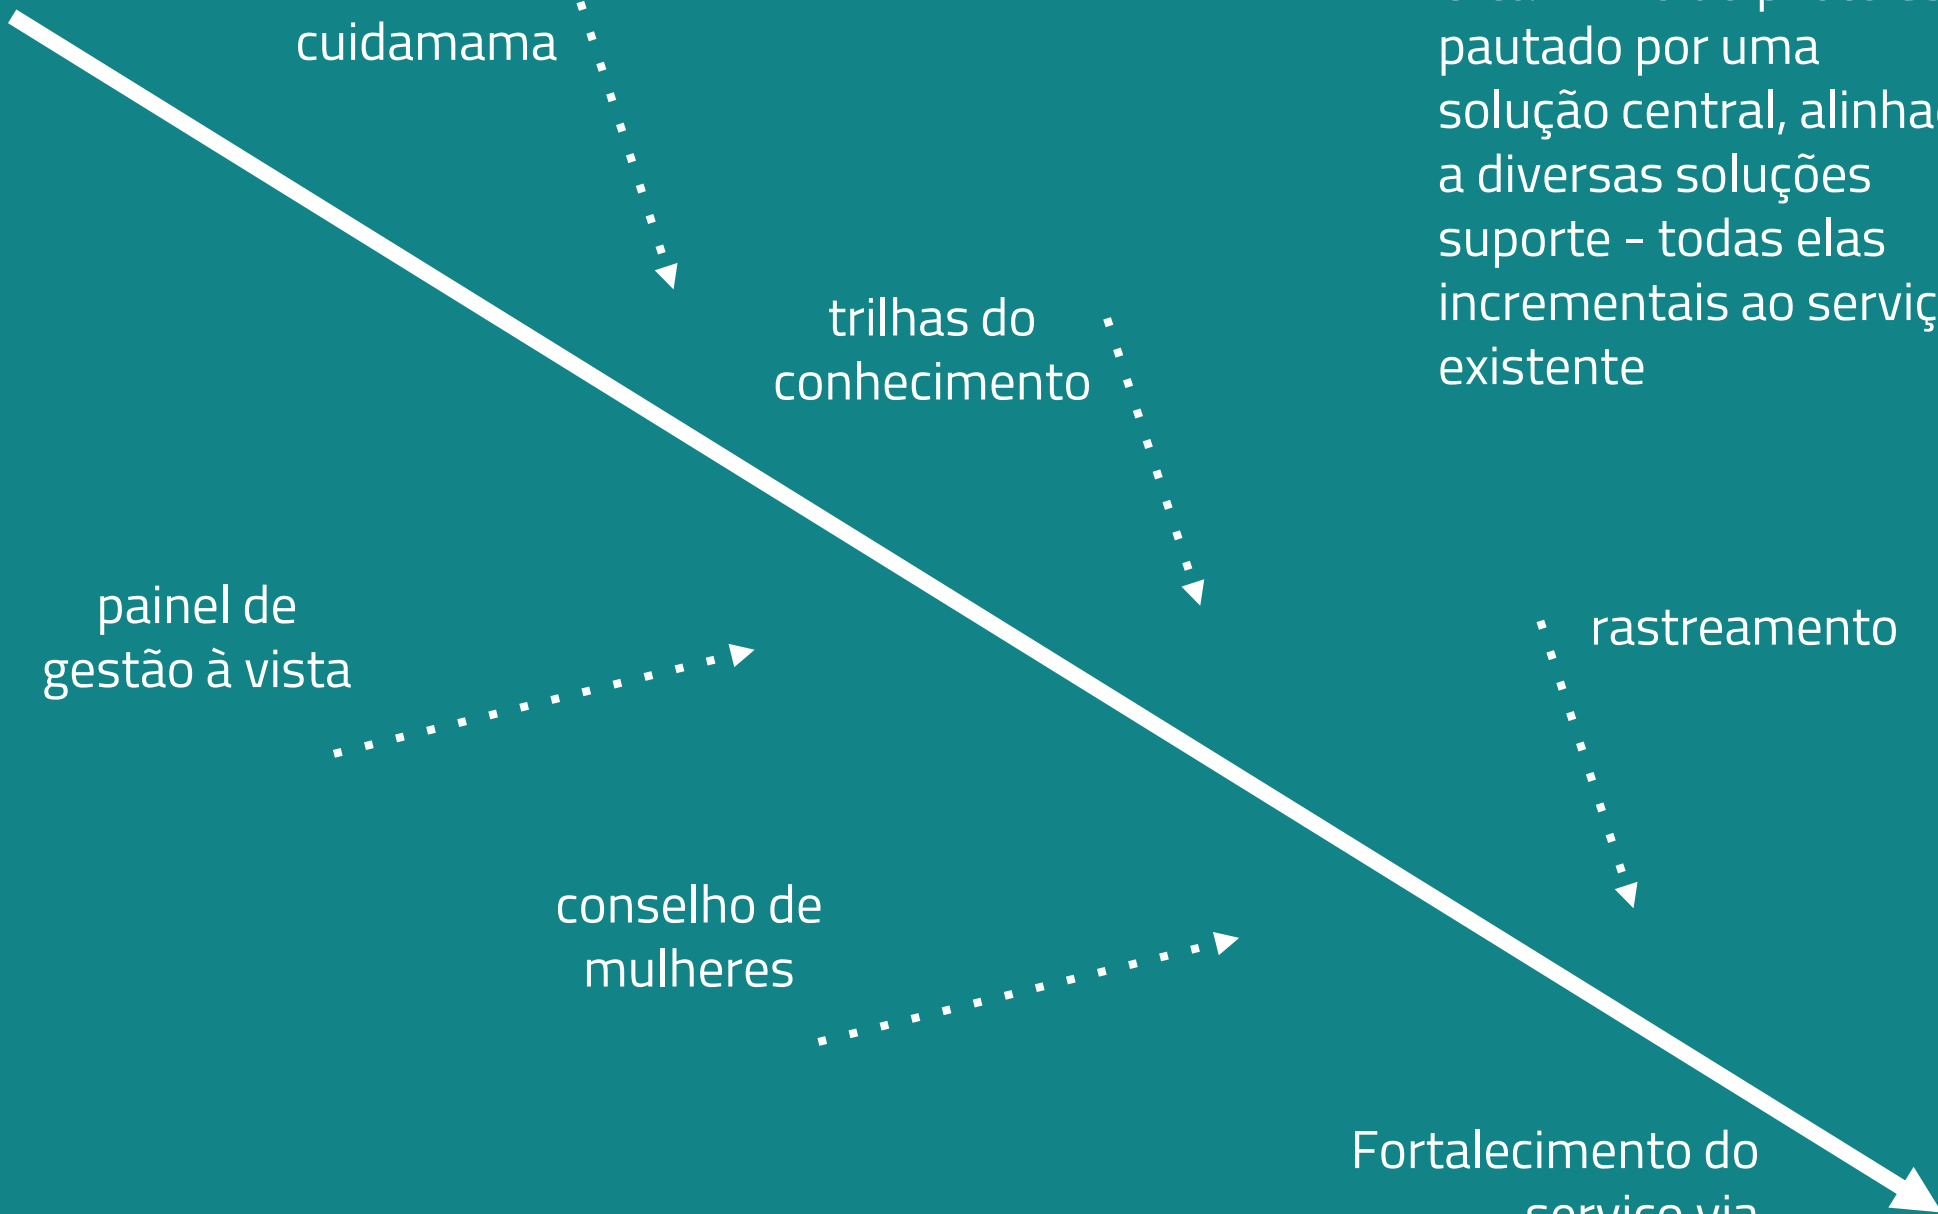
cuidamama

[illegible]
pautado por uma
solução central, alinha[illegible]
a diversas soluções
suporte - todas elas
incrementais ao serviç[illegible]
existente

trilhas do
conhecimento

painel de
gestão à vista

rastreamento

conselho de
mulheres

Fortalecimento do
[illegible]